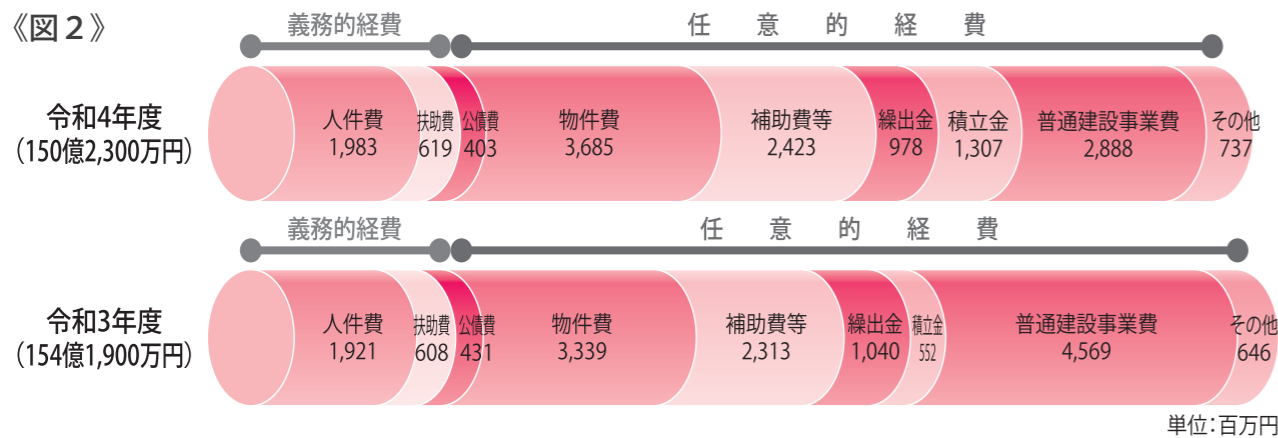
《図２》

令和4年度
（150億2,300万円）

義務的経費

任　意　的　経　費

| 人件費 | 扶助費 | 公債費 | 物件費 | 補助費等 | 繰出金 | 積立金 | 普通建設事業費 | その他 |
|---|---|---|---|---|---|---|---|---|
| 1,983 | 619 | 403 | 3,685 | 2,423 | 978 | 1,307 | 2,888 | 737 |

令和3年度
（154億1,900万円）

義務的経費

任　意　的　経　費

| 人件費 | 扶助費 | 公債費 | 物件費 | 補助費等 | 繰出金 | 積立金 | 普通建設事業費 | その他 |
|---|---|---|---|---|---|---|---|---|
| 1,921 | 608 | 431 | 3,339 | 2,313 | 1,040 | 552 | 4,569 | 646 |

単位：百万円